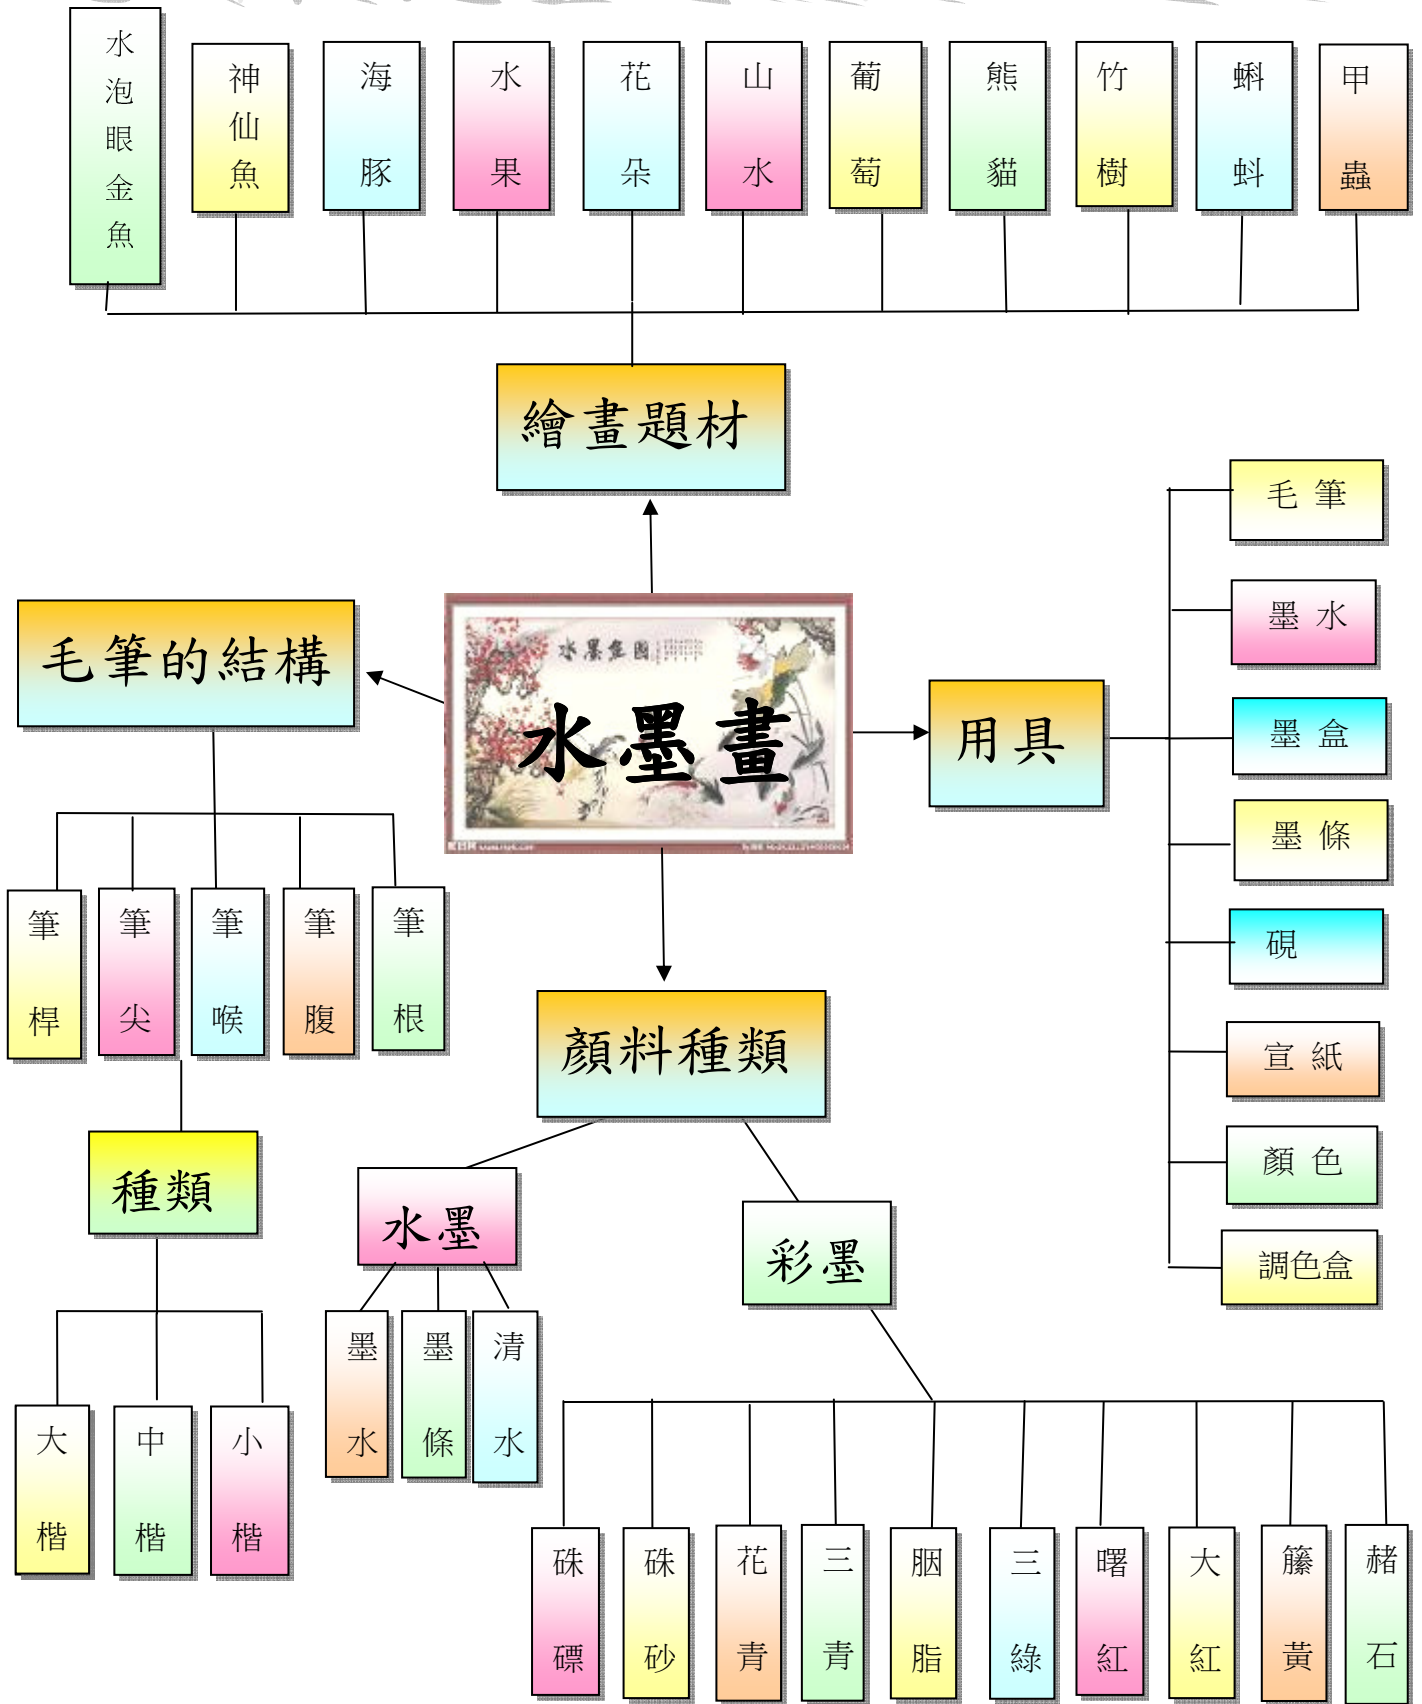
水泡眼金魚

神仙魚

海豚

水果

花朵

山水

葡萄

熊貓

竹樹

蝌蚪

甲蟲

繪畫題材

毛筆的結構

水墨畫

水墨盘圖

用具

毛 筆

墨 水

墨 盒

墨 條

硯

宣 紙

顏 色

調色盒

筆桿

筆尖

筆喉

筆腹

筆根

顏料種類

種類

水墨

彩墨

大楷

中楷

小楷

墨水

墨條

清水

硃磦

硃砂

花青

三青

胭脂

三綠

曙紅

大紅

籐黃

赭石